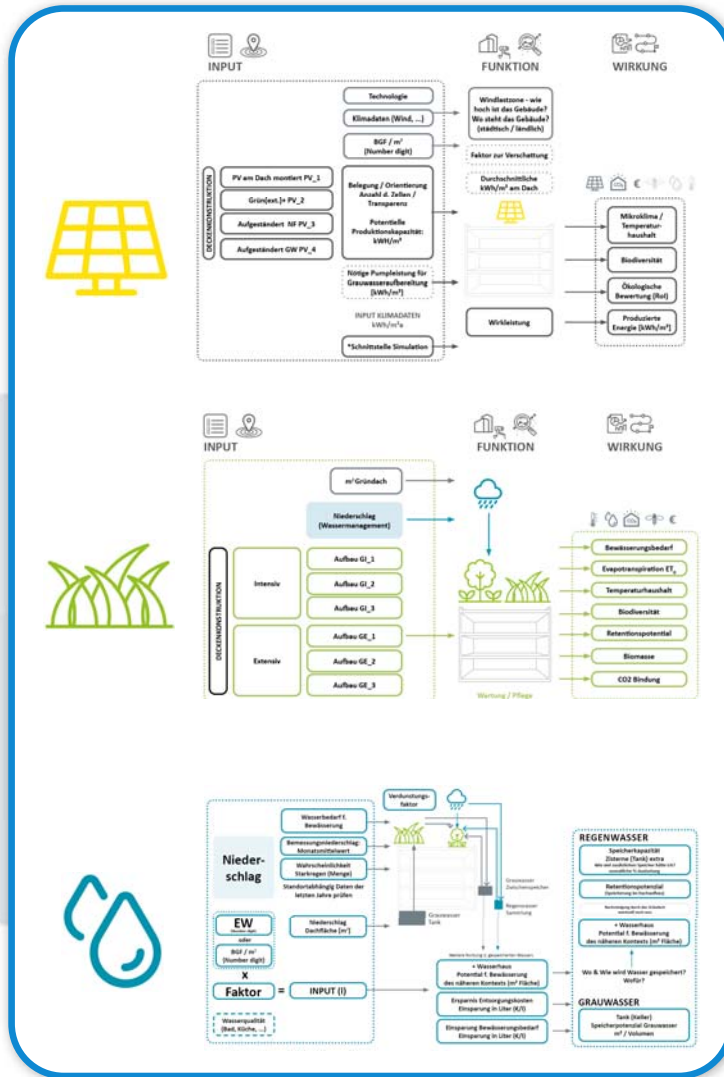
INPUT

FUNKTION

WIRKUNG

Technologie

Klimadaten (Wind, ...)

Windlastzone - wie hoch ist das Gebäude? Wo steht das Gebäude? (städtisch / ländlich)

BGF / m²
(Number digit)

Faktor zur Verschattung

Durchschnittliche kWh/m² am Dach

DECKENKONSTRUKTION

PV am Dach montiert PV_1

Grün[ext.]+ PV_2

Aufgeständert NF PV_3

Aufgeständert GW PV_4

Belegung / Orientierung
Anzahl d. Zellen / Transparenz

Potentielle Produktionskapazität: kWH/m²

Mikroklima / Temperaturhaushalt

Biodiversität

Nötige Pumpleistung für Grauwasseraufbereitung (kWh/m²)

Ökologische Bewertung (RoI)

INPUT KLIMADATEN
kWh/m²a

Wirkleistung

Produzierte Energie (kWh/m²)

*Schnittstelle Simulation

INPUT

FUNKTION

WIRKUNG

m² Gründach

Niederschlag
(Wassermanagement)

DECKENKONSTRUKTION

Intensiv

Aufbau GI_1

Aufbau GI_2

Aufbau GI_3

Extensiv

Aufbau GE_1

Aufbau GE_2

Aufbau GE_3

Bewässerungsbedarf

Evapotranspiration $ET_p$

Temperaturhaushalt

Biodiversität

Retentionspotential

Biomasse

CO2 Bindung

Wartung / Pflege

Verdunstungsfaktor

Wasserbedarf f. Bewässerung

Bemessungsniederschlag: Monatsmittelwert

Nieder-
schlag

Wahrscheinlichkeit Starkregen (Menge)

Standortabhängig Daten der letzten Jahre prüfen

Grauwasser Zwischenspeicher

Regenwasser Sammlung

Grauwasser Tank

EW
(Number digit)
oder
BGF / m²
(Number digit)

Niederschlag Dachfläche [m²]

x

Faktor

=

INPUT (I)

Wasserqualität (Bad, Küche, ...)

REGENWASSER

Speicherkapazität
Zisterne (Tank) extra

Retentionspotential

+ Wasserhaus
Potential f. Bewässerung des näheren Kontexts (m² Fläche)

+ Wasserhaus
Potential f. Bewässerung des näheren Kontexts (m² Fläche)

Wo & Wie wird Wasser gespeichert? Wofür?

Ersparnis Entsorgungskosten
Einsparung in Liter (€/l)

GRAUWASSER

Einsparung Bewässerungsbedarf
Einsparung in Liter (€/l)

Tank (Keller)
Speicherpotenzial Grauwasser m³ / Volumen